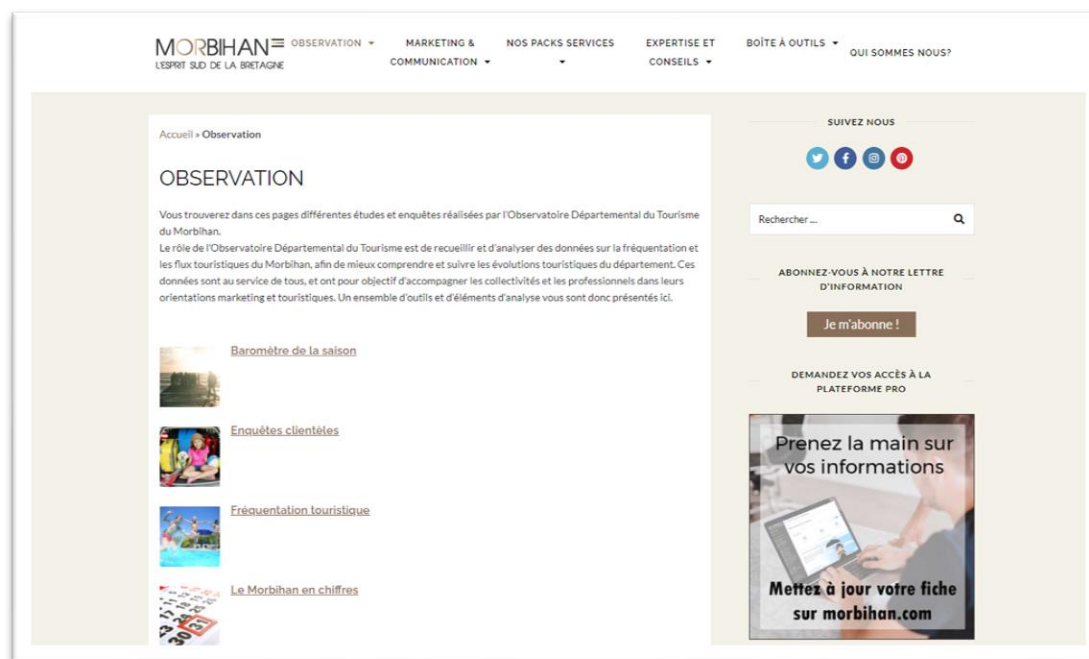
MORBIHAN
L'ESPRIT SUD DE LA BRETAGNE

OBSERVATION
MARKETING & COMMUNICATION
NOS PACKS SERVICES
EXPERTISE ET CONSEILS
BOÎTE À OUTILS
QUI SOMMES NOUS?

Accueil » Observation

OBSERVATION

Vous trouverez dans ces pages différentes études et enquêtes réalisées par l'Observatoire Départemental du Tourisme du Morbihan.
Le rôle de l'Observatoire Départemental du Tourisme est de recueillir et d'analyser des données sur la fréquentation et les flux touristiques du Morbihan, afin de mieux comprendre et suivre les évolutions touristiques du département. Ces données sont au service de tous, et ont pour objectif d'accompagner les collectivités et les professionnels dans leurs orientations marketing et touristiques. Un ensemble d'outils et d'éléments d'analyse vous sont donc présentés ici.

Baromètre de la saison

Enquêtes clientèles

Fréquentation touristique

Le Morbihan en chiffres

SUIVEZ NOUS

Rechercher ...

ABONNEZ-VOUS À NOTRE LETTRE D'INFORMATION

Je m'abonne !

DEMANDEZ VOS ACCÈS À LA PLATEFORME PRO

Prenez la main sur vos informations

Mettez à jour votre fiche sur morbihan.com